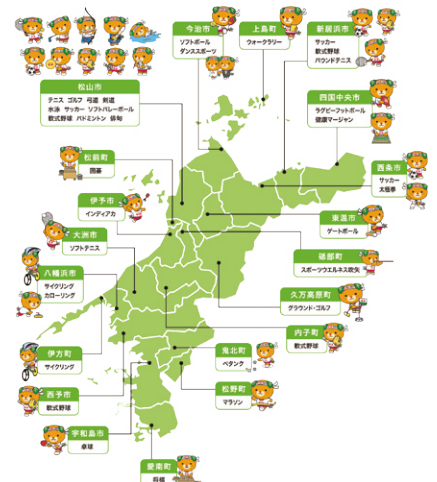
松山市
テニス ゴルフ 弓道 剣道
水泳 サッカー ソフトバレーボール
軟式野球 バドミントン 銃剣

今治市
ソフトボール
ダンススポーツ

上島町
ウォークラリー

新居浜市
サッカー
軟式野球
パウンドテニス

四国中央市
ラグビーフットボール
健康マージャン

西条市
サッカー
太極拳

松前町
囲碁

伊予市
インディアカ

東温市
ゲートボール

大洲市
ソフトテニス

砥部町
スポーツウエルネス吹矢

八幡浜市
サイクリング
カローリング

久万高原町
グラウンド・ゴルフ

内子町
軟式野球

伊方町
サイクリング

鬼北町
ペタンク

西予市
軟式野球

松野町
マラソン

宇和島市
卓球

愛南町
将棋